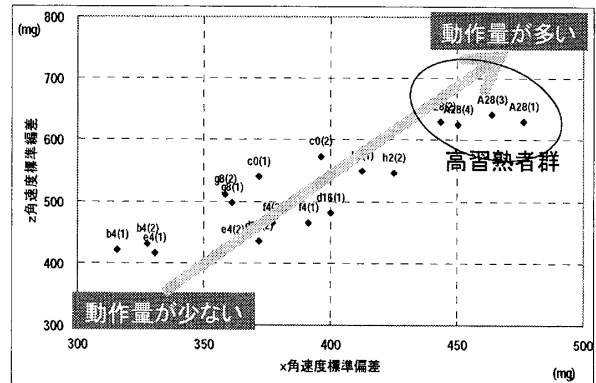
(mg)
800
700
600
500
400
300
z角速度標準偏差
動作量が多い
高習熟者群
動作量が少ない
b4(1)
b4(2)
e4(1)
e4(2)
g8(2)
g8(1)
c0(1)
f4(
f4(1)
d16(1)
c0(2)
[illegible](1)
h2(2)
d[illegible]
A28(4)
A28(3)
A28(1)
300
350
400
450
500
x角速度標準偏差
(mg)